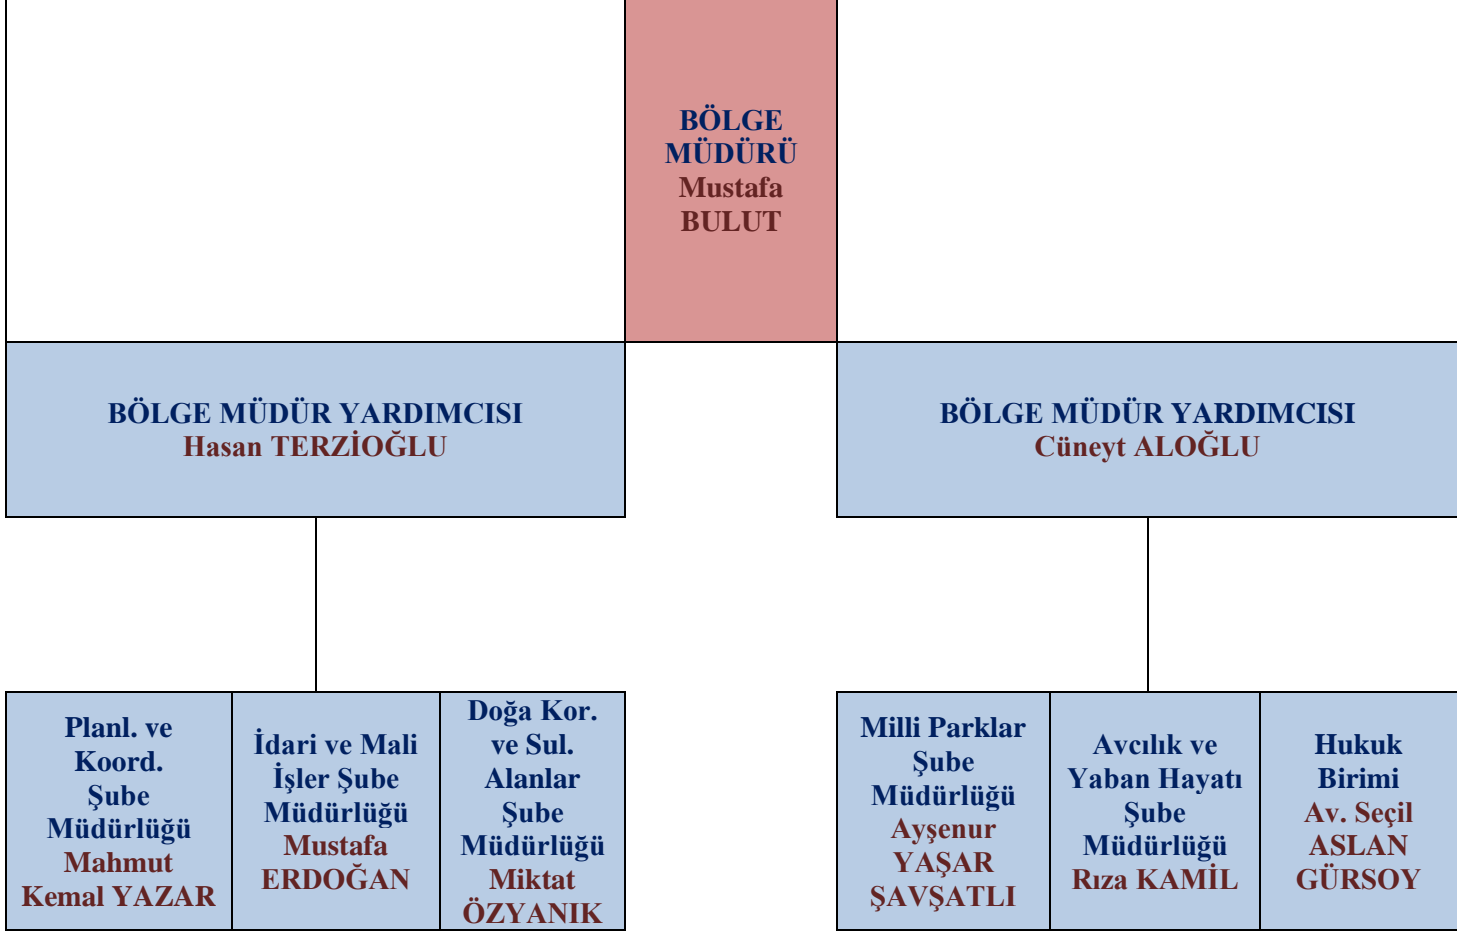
BÖLGE MÜDÜRÜ
Mustafa BULUT

BÖLGE MÜDÜR YARDIMCISI
Hasan TERZİOĞLU

BÖLGE MÜDÜR YARDIMCISI
Cüneyt ALOĞLU

Planl. ve Koord. Şube Müdürlüğü
Mahmut Kemal YAZAR

İdari ve Mali İşler Şube Müdürlüğü
Mustafa ERDOĞAN

Doğa Kor. ve Sul. Alanlar Şube Müdürlüğü
Miktat ÖZYANIK

Milli Parklar Şube Müdürlüğü
Ayşenur YAŞAR ŞAVŞATLI

Avcılık ve Yaban Hayatı Şube Müdürlüğü
Rıza KAMİL

Hukuk Birimi
Av. Seçil ASLAN GÜRSOY